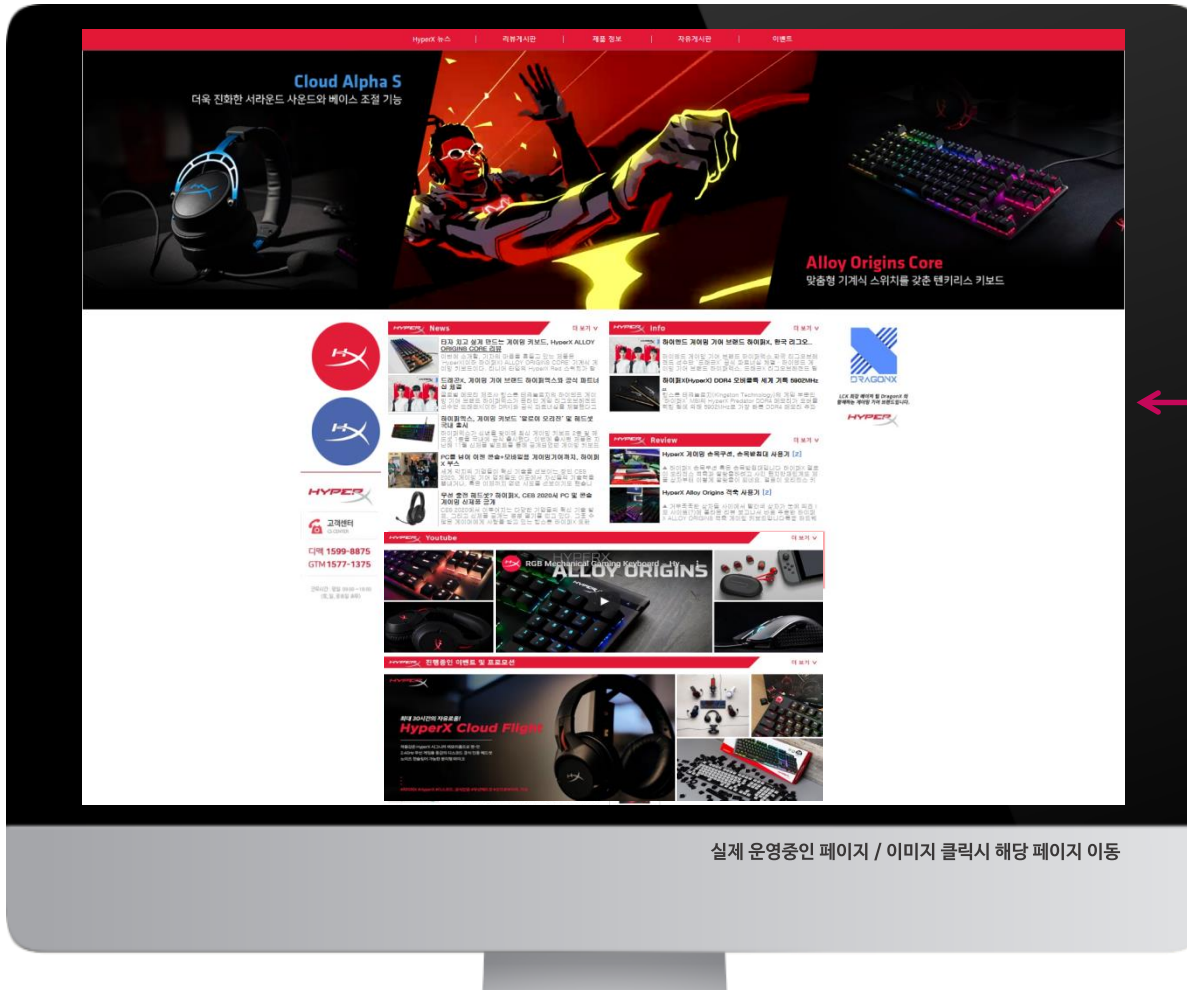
HyperX 뉴스 | 리뷰게시판 | 제품 정보 | 자유게시판 | 이벤트

Cloud Alpha S
더욱 진화한 서라운드 사운드와 베이스 조절 기능

Alloy Origins Core
맞춤형 기계식 스위치를 갖춘 텐키리스 키보드

News 더 보기

타자 치고 싶게 만드는 게이밍 키보드, HyperX ALLOY ORIGINS CORE 리뷰
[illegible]

드래곤X, 게이밍 기어 브랜드 하이퍼엑스와 공식 파트너십 체결
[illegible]

하이퍼엑스, 게이밍 키보드 '알로이 오리진' 및 패드셋 국내 출시
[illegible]

PC를 넘어 이젠 콘솔+모바일용 게이밍기어까지, 하이퍼X 부스
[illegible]

무선 충전 패드셋? 하이퍼X, CES 2020서 PC 및 콘솔 게이밍 신제품 공개
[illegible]

Info 더 보기

하이엔드 게이밍 기어 브랜드 하이퍼X, 한국 리그오...
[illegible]

하이퍼X(HyperX) DDR4 오버클록 세계 기록 5902MHz
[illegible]

Review 더 보기

HyperX 게이밍 손목쿠션, 손목보호대 사용기 [2]
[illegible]

HyperX Alloy Origins 적축 사용기 [2]
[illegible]

DRAGONX
LCK 프로팀 DragonX 와 함께하는 HyperX
HYPERX

HYPERX
고객센터
디맥 1599-8875
GTM 1577-1375
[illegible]

Youtube 더 보기
RGB Mechanical Gaming Keyboard – Hy...
HYPERX
ALLOY ORIGINS

진행중인 이벤트 및 프로모션 더 보기
최대 30시간의 자유로움!
HyperX Cloud Flight
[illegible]

실제 운영중인 페이지 / 이미지 클릭시 해당 페이지 이동